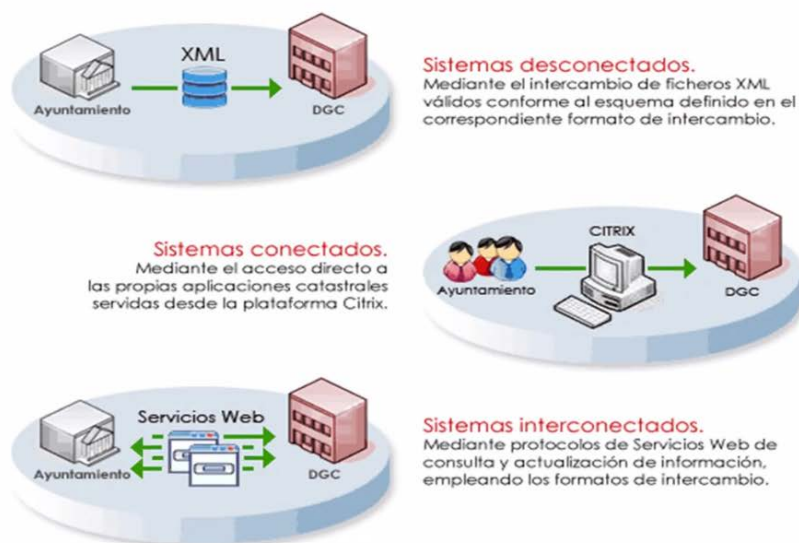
XML

Ayuntamiento

DGC

Sistemas desconectados.
Mediante el intercambio de ficheros XML válidos conforme al esquema definido en el correspondiente formato de intercambio.

Sistemas conectados.
Mediante el acceso directo a las propias aplicaciones catastrales servidas desde la plataforma Citrix.

CITRIX

Ayuntamiento

DGC

Servicios Web

Ayuntamiento

DGC

Sistemas interconectados.
Mediante protocolos de Servicios Web de consulta y actualización de información, empleando los formatos de intercambio.